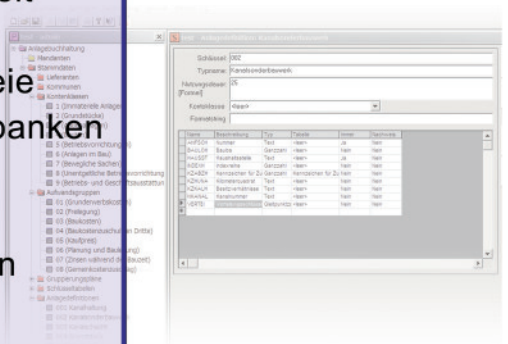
eie
banken
n

Anlagebuchhaltung
Mandanten
Stammdaten
Lieferanten
Kommunen
Kontenklassen
1 (Immaterielle Anlage
2 (Grundstücke)
5 (Betriebsvorrichtung
6 (Anlagen im Bau)
7 (Bewegliche Sachen)
8 (Unentgeltliche Betri
9 (Betriebs- und Gesch
Aufwandsgruppen
01 (Grunderwerbskosten)
02 (Freilegung)
03 (Baukosten)
04 (Baukostenzuschüsse Dritte)
05 (Kaufpreis)
06 (Planung und Bauleitung)
07 (Zinsen während der Bauzeit)
08 (Gemeinkostenzuschlag)
Gruppierungspläne
Schlüsseltabellen
Anlagedefinitionen

Schlüssel 002
Typname Kanalsonderbauwerk
Nutzungsdauer [Formel] 25
Kostenklasse <kein>
Formelstring

| Name | Beschreibung | Typ | Tabelle | Immer | Nachweis |
|---|---|---|---|---|---|
| ANRSON | Nummer | Text | <kein> | Ja | Nein |
| BAUJSK | Baujahr | Ganzzahl | <kein> | Ja | Nein |
| HAUSST | Hauptkostenstelle | Text | <kein> | Nein | Nein |
| KOSNR | Kostenstelle | Ganzzahl | <kein> | Nein | Nein |
| KZABSK | Kennzeichen für Zu | Ganzzahl | <kein> | Nein | Nein |
| KZMAAA | Kilometerquadrat | Text | <kein> | Nein | Nein |
| KZKALK | Bestandsklasse | Text | <kein> | Nein | Nein |
| KANAL | Kanalnummer | Text | <kein> | Nein | Nein |
| LBKTR | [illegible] | Gleitkomma | <kein> | Nein | Nein |